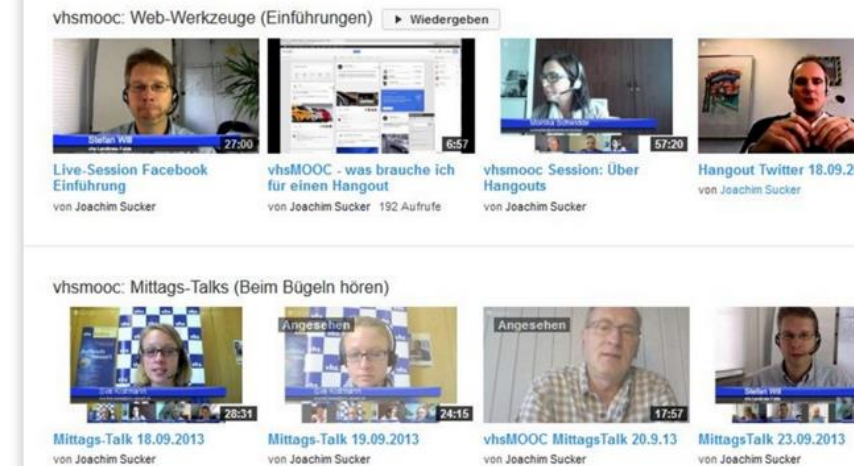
vhsmooc: Web-Werkzeuge (Einführungen) ▶ Wiedergeben

Stefan Will
27:00
Live-Session Facebook Einführung
von Joachim Sucker

6:57
vhsMOOC - was brauche ich für einen Hangout
von Joachim Sucker 192 Aufrufe

Monika Schwalde
57:20
vhsmooc Session: Über Hangouts
von Joachim Sucker

Hangout Twitter 18.09.2
von Joachim Sucker

vhsmooc: Mittags-Talks (Beim Bügeln hören)

28:31
Mittags-Talk 18.09.2013
von Joachim Sucker

Angesehen
24:15
Mittags-Talk 19.09.2013
von Joachim Sucker

Angesehen
17:57
vhsMOOC MittagsTalk 20.9.13
von Joachim Sucker

Stefan Will
MittagsTalk 23.09.2013
von Joachim Sucker